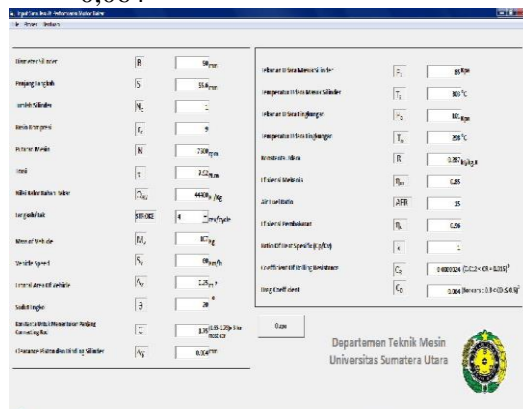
Hasil Uji Performansi Motor Bakar
File Proses Bantuan

Diameter Silinder | B | 50 mm
Panjang Langkah | S | 55.6 mm
Jumlah Silinder | N | 1
Rasio Kompresi | r | 9
Putaran Mesin | N | 7500 rpm
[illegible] | T | 3.2 Nm
Nilai Kalor Bahan Bakar | Q | 44000 kJ/kg
Langkah/Siklus | | 4 rev/cycle
Massa Kendaraan | M | 107 kg
Vehicle Speed | V | 60 km/h
Frontal Area of Vehicle | A | 1.25 m²
Sudut Engkol | θ | 20 °
Konstanta Rasio Panjang Connecting Rod | | 3.75
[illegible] | | 0.004

Tekanan Udara Masuk Silinder | P | 85 kPa
Temperatur Udara Masuk Silinder | T | 303 °C
Tekanan Udara Lingkungan | P | 101 kPa
Temperatur Udara Lingkungan | T | 298 °C
Konstanta Udara | R | 0.287 kJ/kg.K
Efisiensi Mekanis | η | 0.85
Air Fuel Ratio | AFR | 15
Efisiensi Pembakaran | η | 0.96
Rasio Efisiensi Spesifik (cp/cv) | k | 1
Coefficient of Rolling Resistance | C | 0.000324 (0.012 < CR < 0.015)
Drag Coefficient | C | 0.004 (Range: 0.4 < CD < 0.9)

Close

Departemen Teknik Mesin
Universitas Sumatera Utara